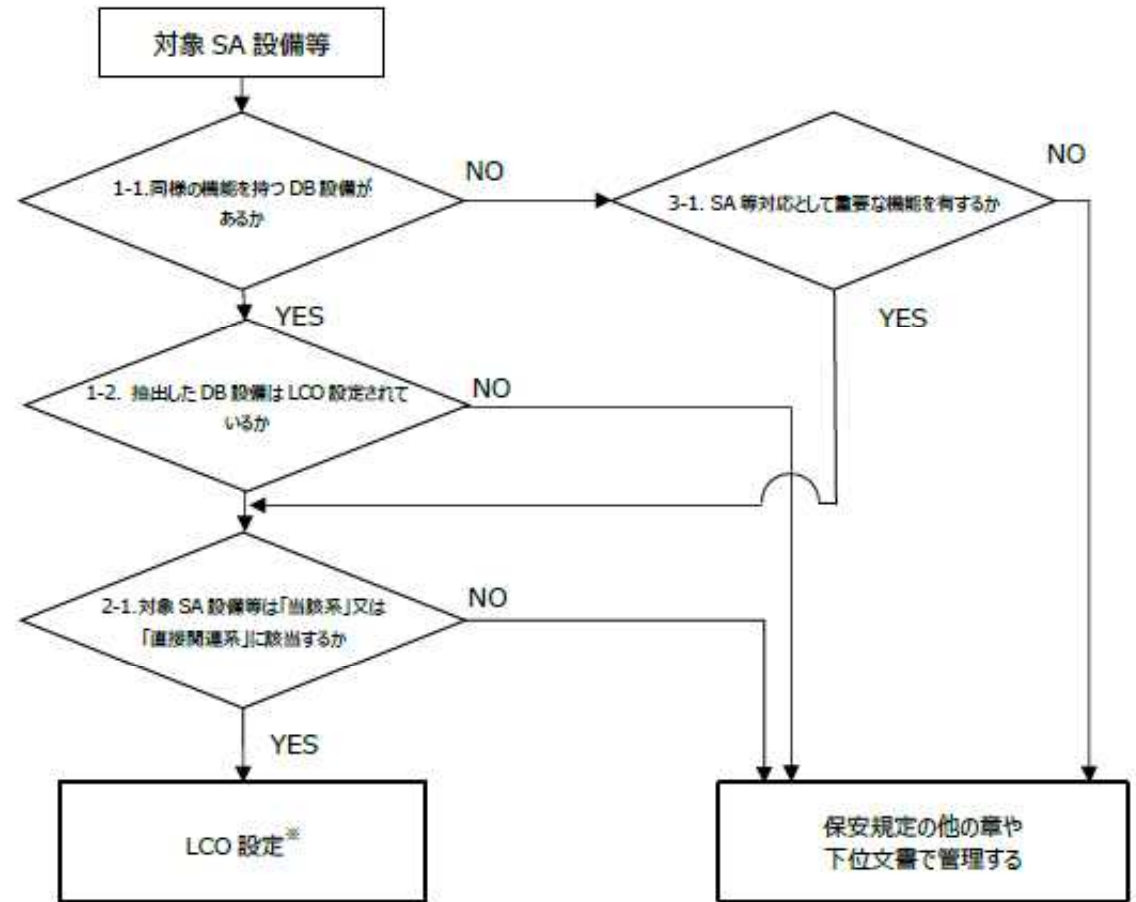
対象 SA 設備等

1-1.同様の機能を持つ DB 設備があるか

NO

3-1. SA 等対応として重要な機能を有するか

NO

YES

YES

1-2. 抽出した DB 設備は LCO 設定されているか

NO

2-1.対象 SA 設備等は「当該系」又は「直接関連系」に該当するか

NO

YES

LCO 設定※

保安規定の他の章や下位文書で管理する